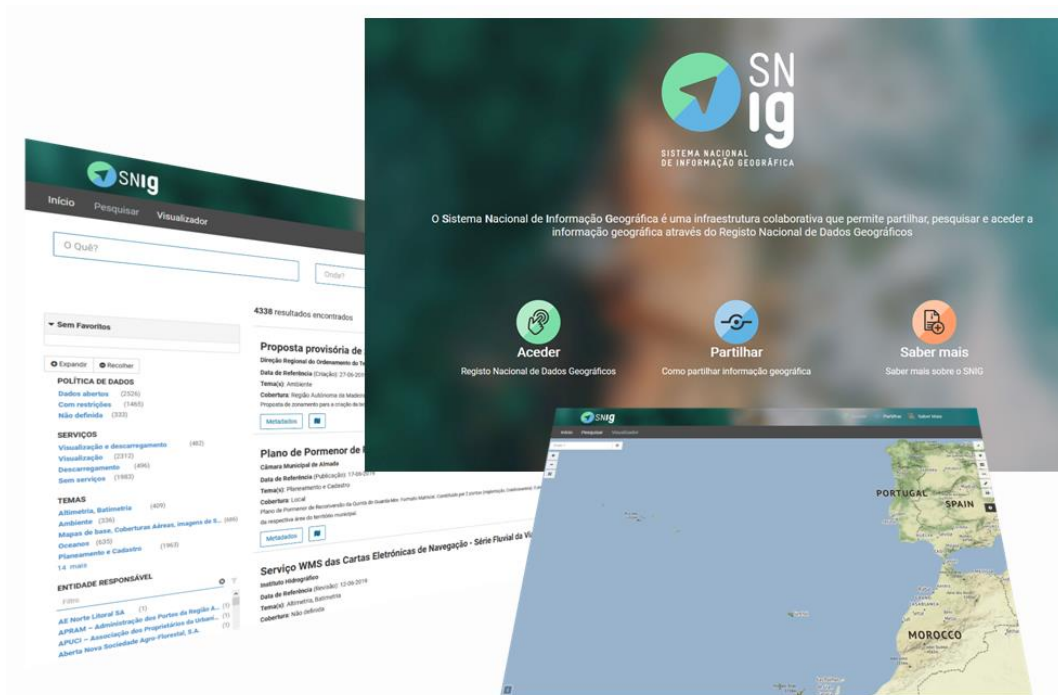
SN
ig
SISTEMA NACIONAL
DE INFORMAÇÃO GEOGRÁFICA

O Sistema Nacional de Informação Geográfica é uma infraestrutura colaborativa que permite partilhar, pesquisar e aceder a informação geográfica através do Registo Nacional de Dados Geográficos

Aceder
Registo Nacional de Dados Geográficos

Partilhar
Como partilhar informação geográfica

Saber mais
Saber mais sobre o SNIG

SNIG
Início Pesquisar Visualizador

O Quê?
Onde?

4338 resultados encontrados

Sem Favoritos

Expandir Recolher

POLÍTICA DE DADOS
Dados abertos (2526)
Com restrições (1465)
Não definida (333)

SERVIÇOS
Visualização e descarregamento (462)
Visualização (2312)
Descarregamento (496)
Sem serviços (1983)

TEMAS
Altimetria, Batimetria (409)
Ambiente (336)
Mapas de base, Coberturas Aéreas, Imagens de S... (666)
Oceanos (635)
Planeamento e Cadastro (1963)
14 mais

ENTIDADE RESPONSÁVEL
Filtro
AE Norte Litoral SA (1)
APRAM – Administração dos Portos da Região A... (1)
APUCI – Associação dos Proprietários do Urbani... (1)
Aberta Nova Sociedade Agro-Florestal, S.A. (1)

Proposta provisória de
Direção Regional do Ordenamento do Te
Data de Referência (Criação): 27-06-2019
Tema(s): Ambiente
Cobertura: Região Autónoma da Madeira
Proposta de zonamento para a criação da
Metadados

Plano de Pormenor de
Câmara Municipal de Almada
Data de Referência (Publicação): 17-06-2019
Tema(s): Planeamento e Cadastro
Cobertura: Local
Plano de Pormenor de Recolhimento da Quinta de Guarda-Mor. Formato Matricial. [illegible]
da respectiva área do território municipal.
Metadados

Serviço WMS das Cartas Eletrónicas de Navegação - Série Fluvial da V
Instituto Hidrográfico
Data de Referência (Revisão): 12-06-2019
Tema(s): Altimetria, Batimetria
Cobertura: Não definida

SNIG
Início Pesquisar Visualizador
Partilhar Saber Mais

PORTUGAL
SPAIN
MOROCCO